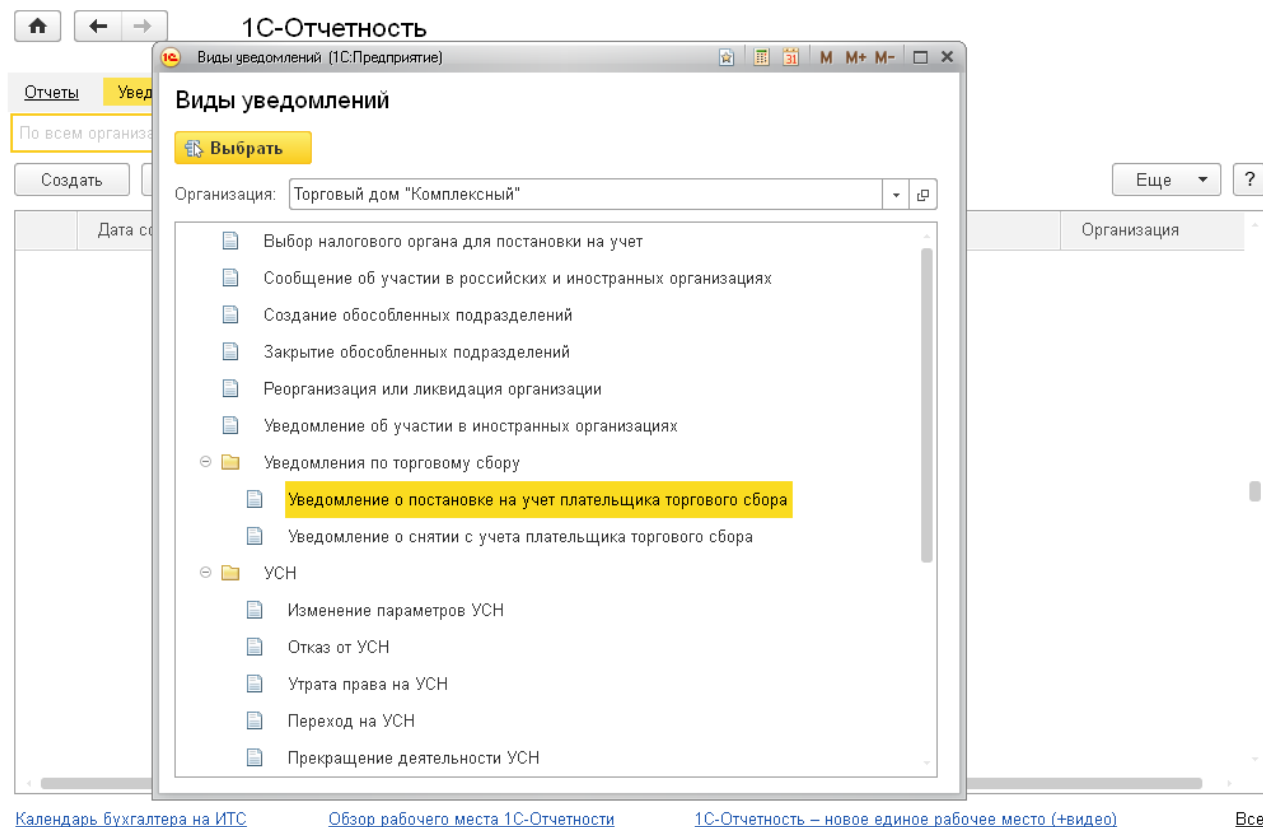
1С-Отчетность

Отчеты Увед

По всем организа

Создать

Дата со

Еще ?

Организация

Виды уведомлений (1С:Предприятие)

M M+ M-

Виды уведомлений

Выбрать

Организация: Торговый дом "Комплексный"

Выбор налогового органа для постановки на учет

Сообщение об участии в российских и иностранных организациях

Создание обособленных подразделений

Закрытие обособленных подразделений

Реорганизация или ликвидация организации

Уведомление об участии в иностранных организациях

Уведомления по торговому сбору

Уведомление о постановке на учет плательщика торгового сбора

Уведомление о снятии с учета плательщика торгового сбора

УСН

Изменение параметров УСН

Отказ от УСН

Утрата права на УСН

Переход на УСН

Прекращение деятельности УСН

Календарь бухгалтера на ИТС Обзор рабочего места 1С-Отчетности 1С-Отчетность – новое единое рабочее место (+видео) Все